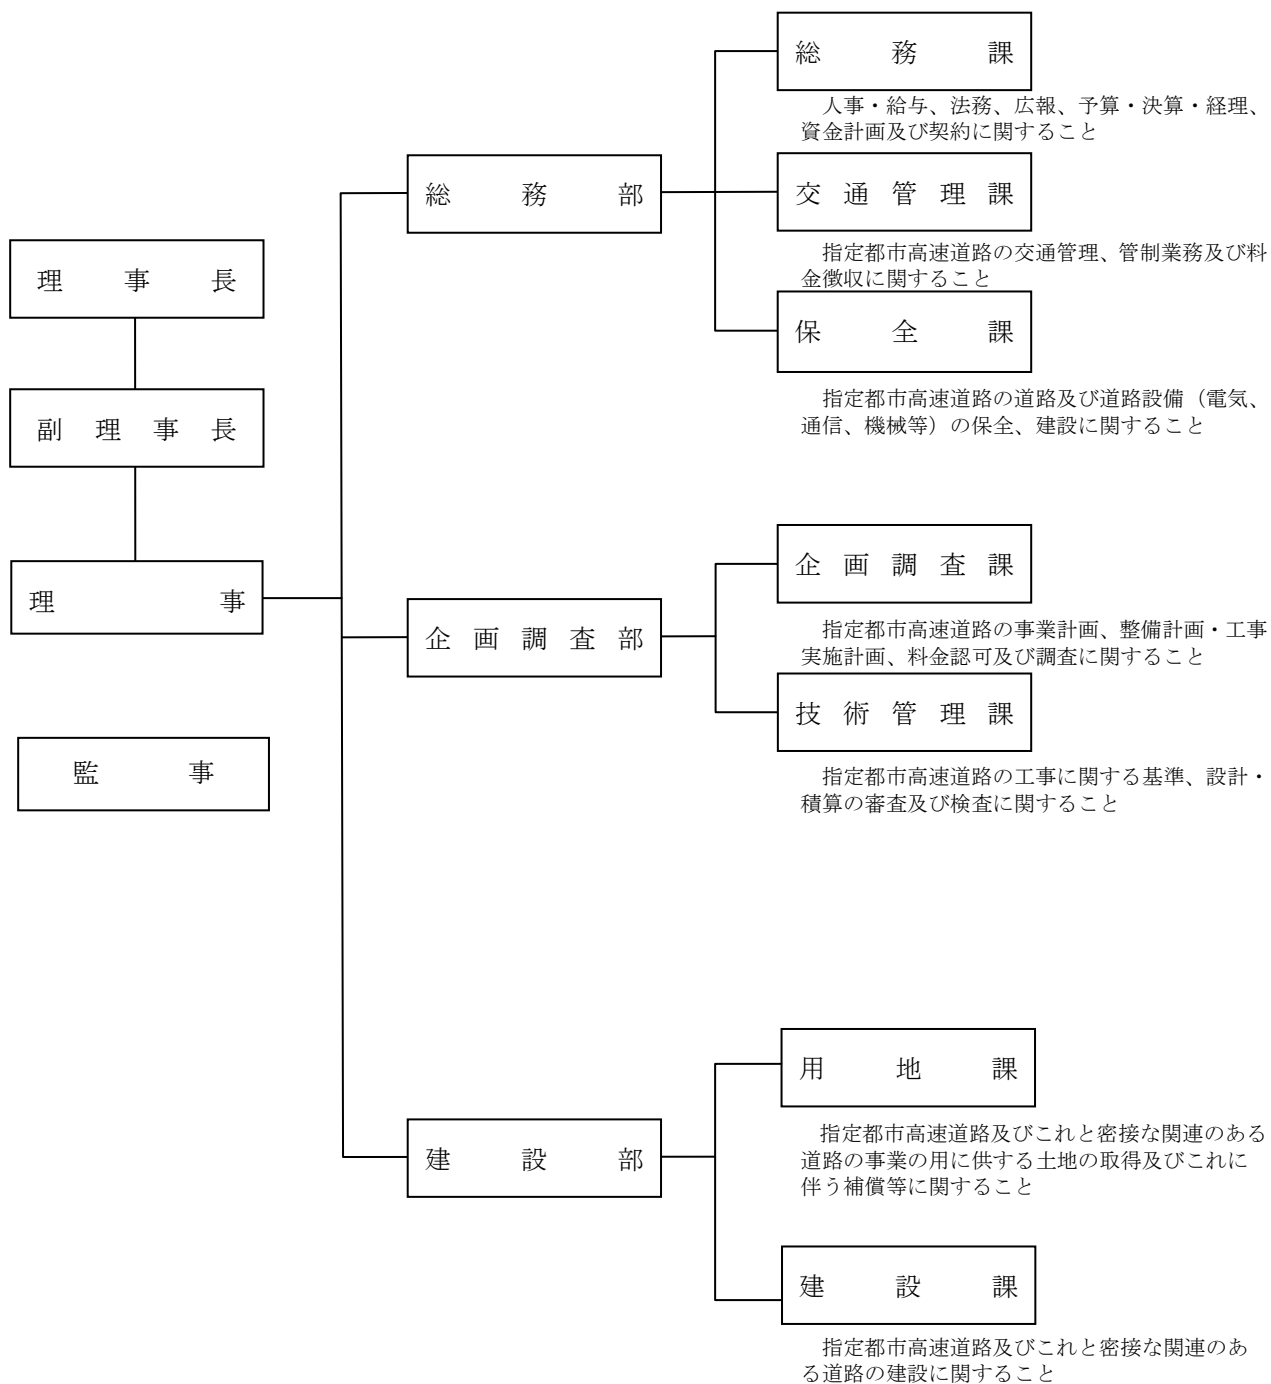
理事長

副理事長

理事

監事

総務部

総務課

人事・給与、法務、広報、予算・決算・経理、資金計画及び契約に関すること

交通管理課

指定都市高速道路の交通管理、管制業務及び料金徴収に関すること

保全課

指定都市高速道路の道路及び道路設備（電気、通信、機械等）の保全、建設に関すること

企画調査部

企画調査課

指定都市高速道路の事業計画、整備計画・工事実施計画、料金認可及び調査に関すること

技術管理課

指定都市高速道路の工事に関する基準、設計・積算の審査及び検査に関すること

建設部

用地課

指定都市高速道路及びこれと密接な関連のある道路の事業の用に供する土地の取得及びこれに伴う補償等に関すること

建設課

指定都市高速道路及びこれと密接な関連のある道路の建設に関すること